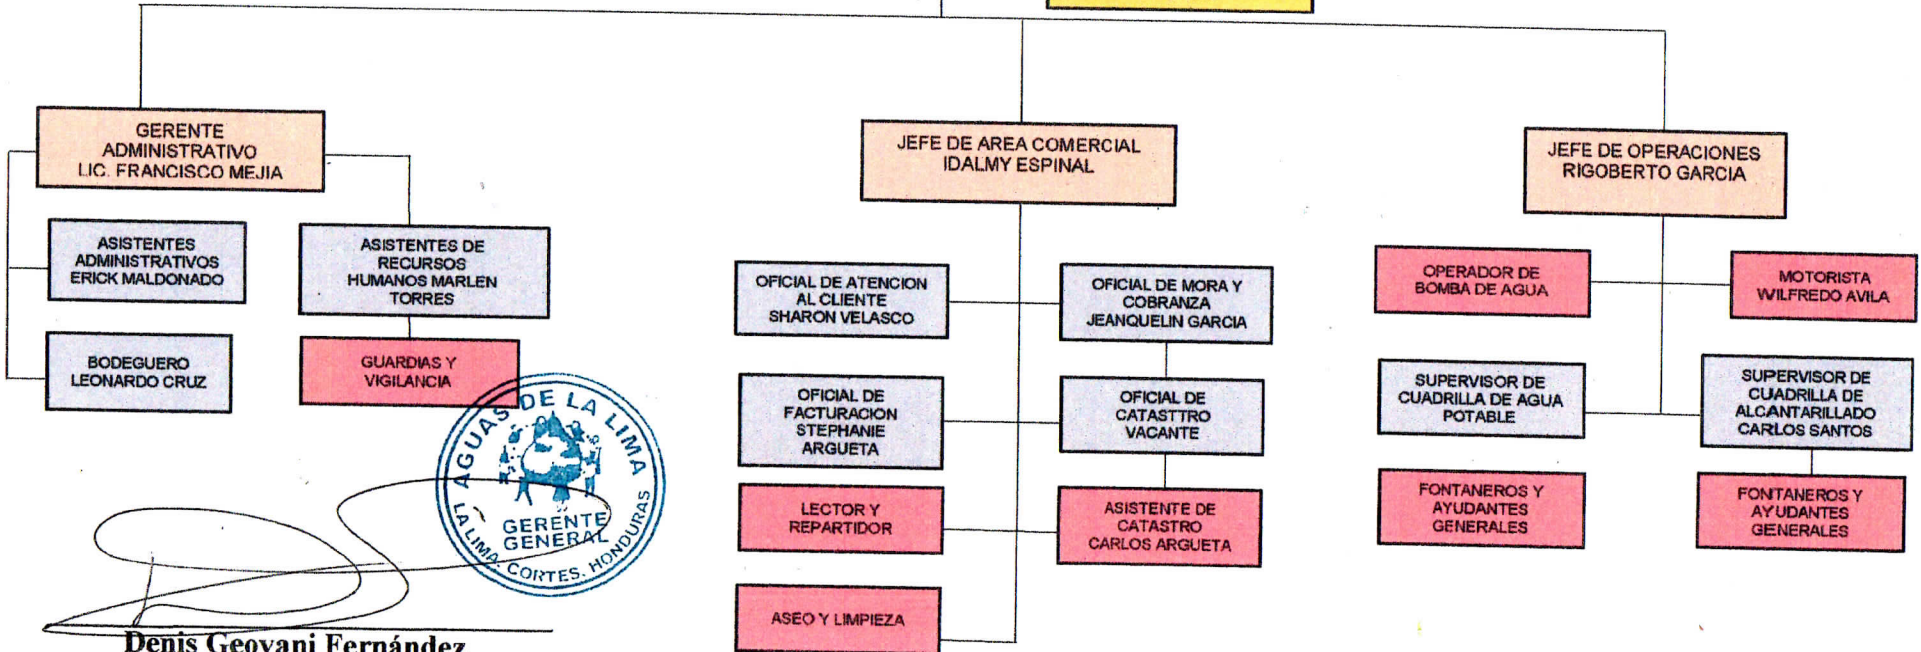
GERENTE ADMINISTRATIVO LIC. FRANCISCO MEJIA

ASISTENTES ADMINISTRATIVOS ERICK MALDONADO

ASISTENTES DE RECURSOS HUMANOS MARLEN TORRES

BODEGUERO LEONARDO CRUZ

GUARDIAS Y VIGILANCIA

JEFE DE AREA COMERCIAL IDALMY ESPINAL

OFICIAL DE ATENCION AL CLIENTE SHARON VELASCO

OFICIAL DE MORA Y COBRANZA JEANQUELIN GARCIA

OFICIAL DE FACTURACION STEPHANIE ARGUETA

OFICIAL DE CATASTTRO VACANTE

LECTOR Y REPARTIDOR

ASISTENTE DE CATASTRO CARLOS ARGUETA

ASEO Y LIMPIEZA

JEFE DE OPERACIONES RIGOBERTO GARCIA

OPERADOR DE BOMBA DE AGUA

MOTORISTA WILFREDO AVILA

SUPERVISOR DE CUADRILLA DE AGUA POTABLE

SUPERVISOR DE CUADRILLA DE ALCANTARILLADO CARLOS SANTOS

FONTANEROS Y AYUDANTES GENERALES

FONTANEROS Y AYUDANTES GENERALES

AGUAS DE LA LIMA
GERENTE GENERAL
LA LIMA, CORTES, HONDURAS

Denis Geovani Fernández